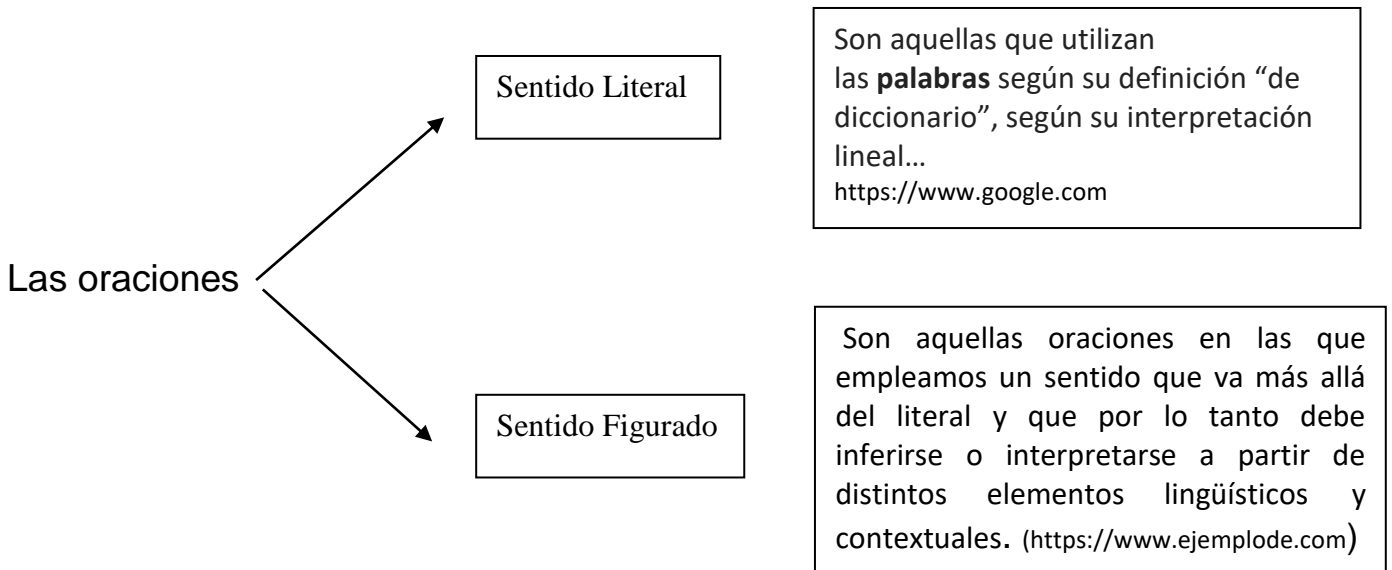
Las oraciones

Sentido Literal

Son aquellas que utilizan las **palabras** según su definición "de diccionario", según su interpretación lineal…
https://www.google.com

Sentido Figurado

Son aquellas oraciones en las que empleamos un sentido que va más allá del literal y que por lo tanto debe inferirse o interpretarse a partir de distintos elementos lingüísticos y contextuales. (https://www.ejemplode.com)